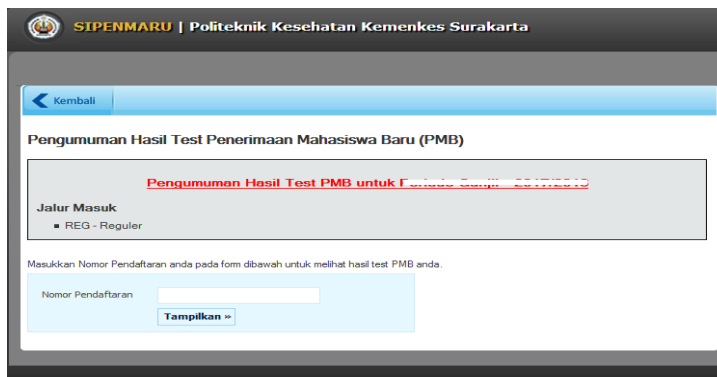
SIPENMARU | Politeknik Kesehatan Kemenkes Surakarta

Kembali

Pengumuman Hasil Test Penerimaan Mahasiswa Baru (PMB)

Pengumuman Hasil Test PMB untuk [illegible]

Jalur Masuk

REG - Reguler

Masukkan Nomor Pendaftaran anda pada form dibawah untuk melihat hasil test PMB anda.

Nomor Pendaftaran

Tampilkan »